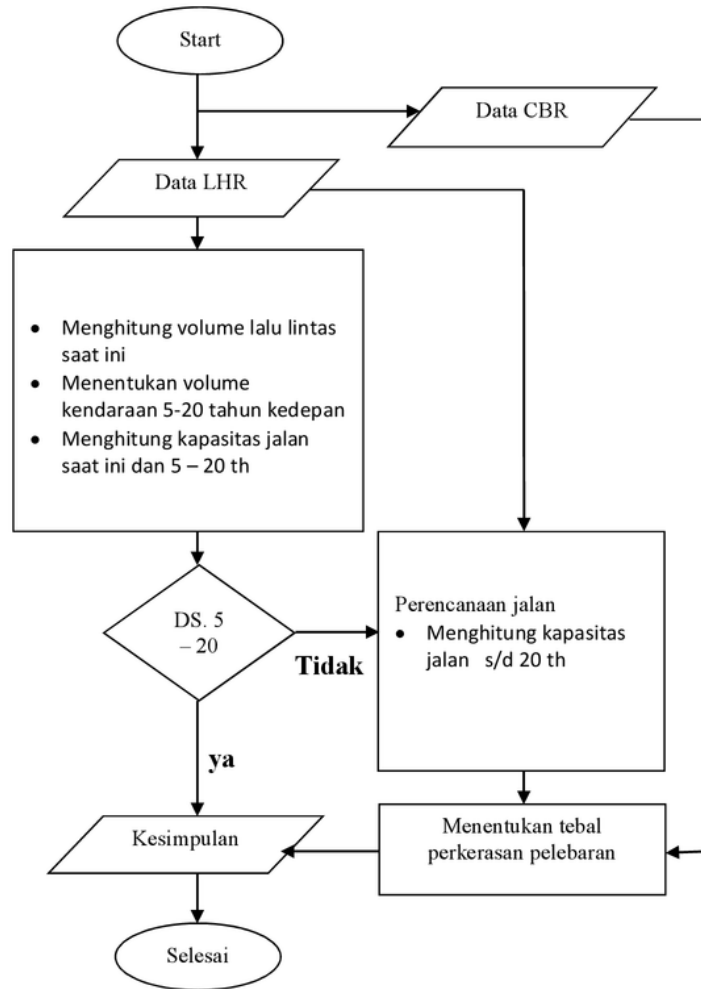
Start

Data CBR

Data LHR

- Menghitung volume lalu lintas saat ini
- Menentukan volume kendaraan 5-20 tahun kedepan
- Menghitung kapasitas jalan saat ini dan 5 – 20 th

DS. 5 – 20

Tidak

Perencanaan jalan
- Menghitung kapasitas jalan s/d 20 th

ya

Kesimpulan

Menentukan tebal perkerasan pelebaran

Selesai